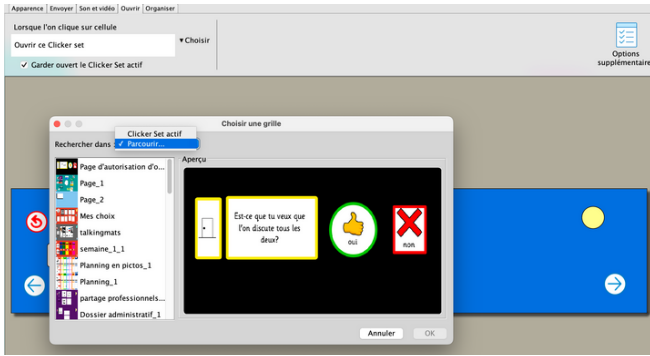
Apparence Envoyer Son et vidéo Ouvrir Organiser

Lorsque l'on clique sur cellule

Ouvrir ce Clicker set

▾Choisir

✓ Garder ouvert le Clicker Set actif

Options supplémentaire

Choisir une grille

Rechercher dans

Clicker Set actif

✓ Parcourir...

Aperçu

Page d'autorisation d'o...

Page_1

Page_2

Mes choix

talkingmats

semaine_1_1

Planning en pictos_1

Planning_1

partage professionnels...

Dossier administratif_1

Est-ce que tu veux que l'on discute tous les deux?

oui

non

Annuler

OK